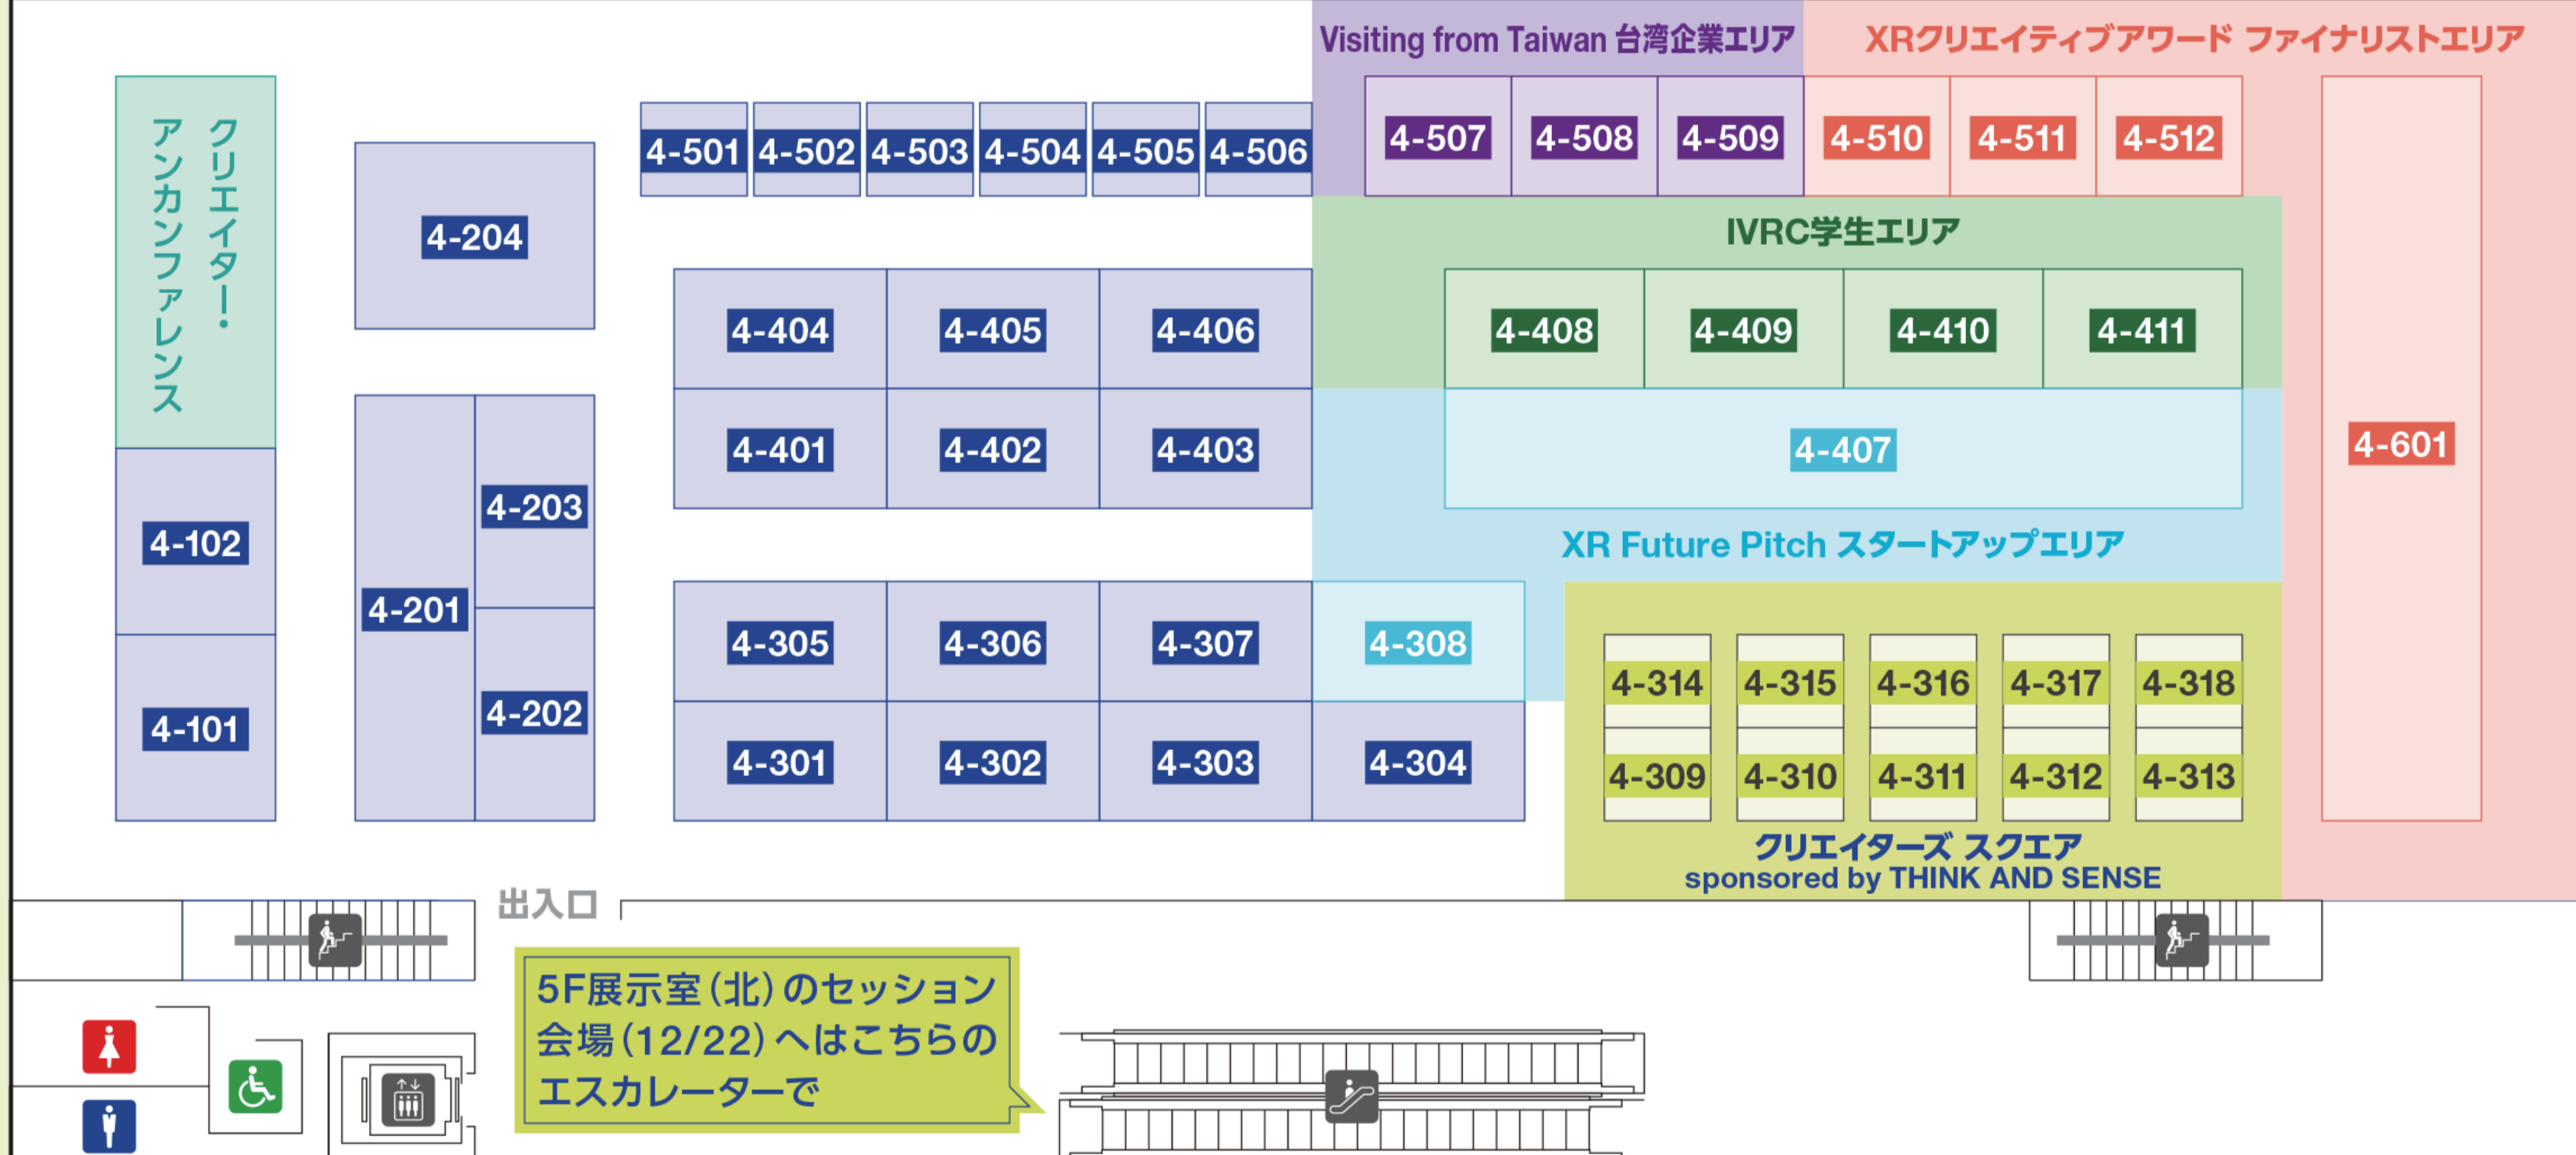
Visiting from Taiwan 台湾企業エリア

XRクリエイティブアワード ファイナリストエリア

クリエイター・アンカンファレンス

4-204

4-501
4-502
4-503
4-504
4-505
4-506

4-507
4-508
4-509

4-510
4-511
4-512

IVRC学生エリア

4-404
4-405
4-406

4-408
4-409
4-410
4-411

4-401
4-402
4-403

4-407

4-601

4-102

4-203

4-201

XR Future Pitch スタートアップエリア

4-305
4-306
4-307
4-308

4-314
4-315
4-316
4-317
4-318

4-101

4-202

4-301
4-302
4-303
4-304

4-309
4-310
4-311
4-312
4-313

クリエイターズ スクエア
sponsored by THINK AND SENSE

出入口

5F展示室（北）のセッション会場（12/22）へはこちらのエスカレーターで